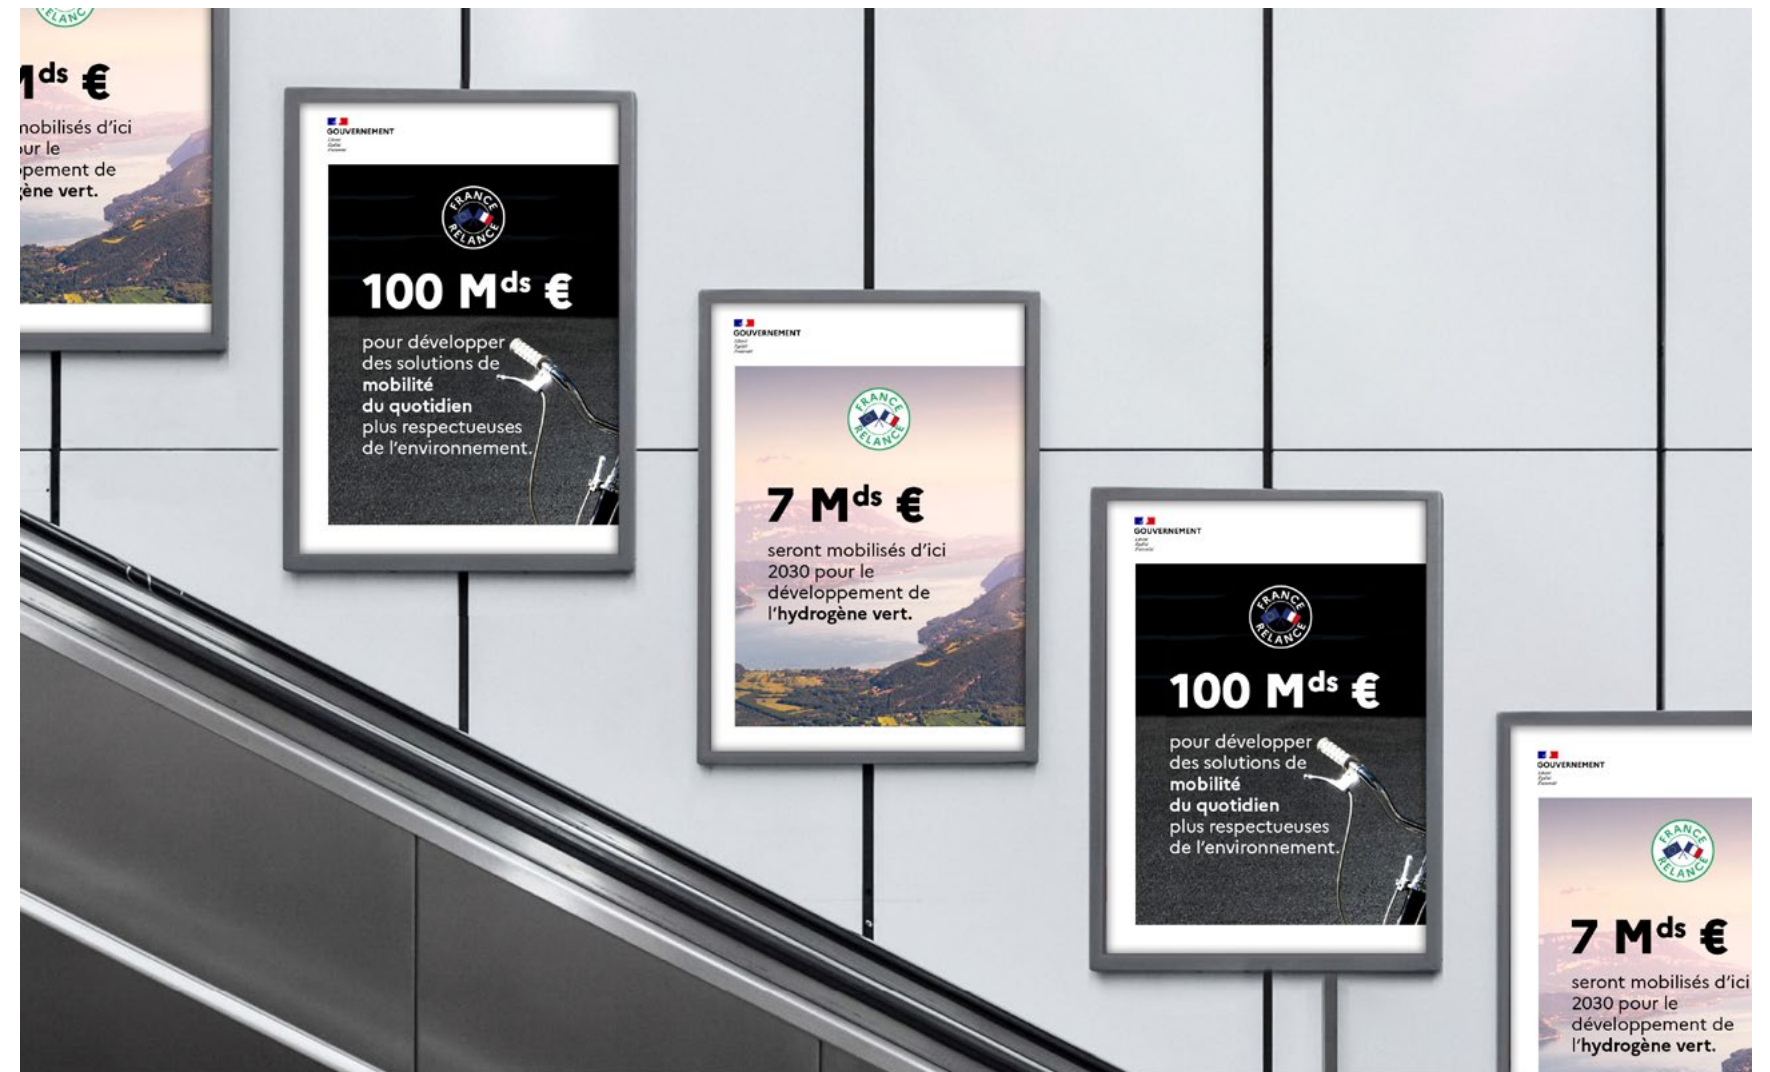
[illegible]LANC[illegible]

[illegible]Mds €

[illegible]nobilisés d'ici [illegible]ur le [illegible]pement de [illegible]gène vert.

GOUVERNEMENT

FRANCE RELANCE

100 Mds €

pour développer des solutions de **mobilité du quotidien** plus respectueuses de l'environnement.

GOUVERNEMENT

FRANCE RELANCE

7 Mds €

seront mobilisés d'ici 2030 pour le développement de l'**hydrogène vert.**

GOUVERNEMENT

FRANCE RELANCE

100 Mds €

pour développer des solutions de **mobilité du quotidien** plus respectueuses de l'environnement.

GOUVERNEMENT

FRANCE RELANCE

7 Mds €

seront mobilisés d'ici 2030 pour le développement de l'**hydrogène vert.**